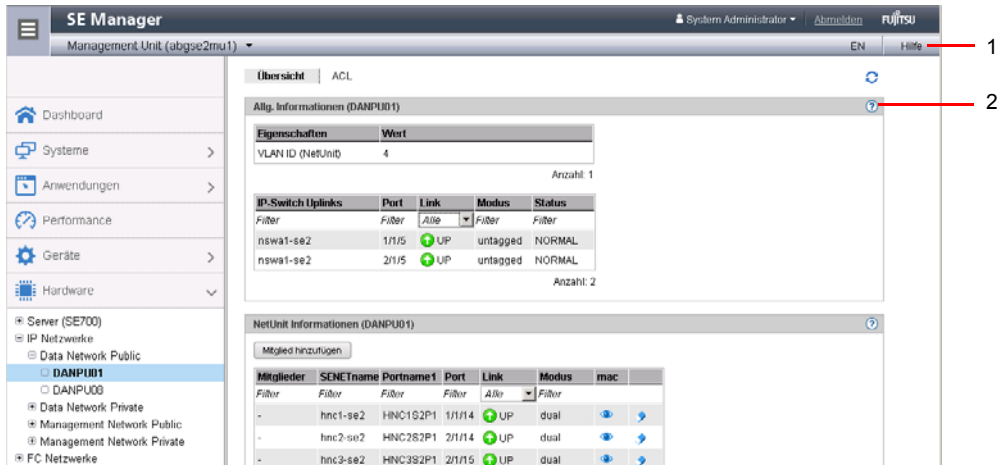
SE Manager

System Administrator Abmelden FUJITSU

Management Unit (abgse2mu1)

EN Hilfe

1

2

Dashboard

Systeme

Anwendungen

Performance

Geräte

Hardware

Server (SE700)
IP Netzwerke
Data Network Public
DANPU01
DANPU08
Data Network Private
Management Network Public
Management Network Private
FC Netzwerke

Übersicht ACL

Allg. Informationen (DANPU01)

| Eigenschaften | Wert |
|---|---|
| VLAN ID (NetUnit) | 4 |

Anzahl: 1

| IP-Switch Uplinks | Port | Link | Modus | Status |
|---|---|---|---|---|
| Filter | Filter | Alle | Filter | Filter |
| nswa1-se2 | 1/1/5 | UP | untagged | NORMAL |
| nswa1-se2 | 2/1/5 | UP | untagged | NORMAL |

Anzahl: 2

NetUnit Informationen (DANPU01)

Mitglied hinzufügen

| Mitglieder | SENETname | Portname1 | Port | Link | Modus | mac | |
|---|---|---|---|---|---|---|---|
| Filter | Filter | Filter | Filter | Alle | Filter | | |
| - | hnc1-se2 | HNC1S2P1 | 1/1/14 | UP | dual | | |
| - | hnc2-se2 | HNC2S2P1 | 2/1/14 | UP | dual | | |
| - | hnc3-se2 | HNC3S2P1 | 2/1/15 | UP | dual | | |